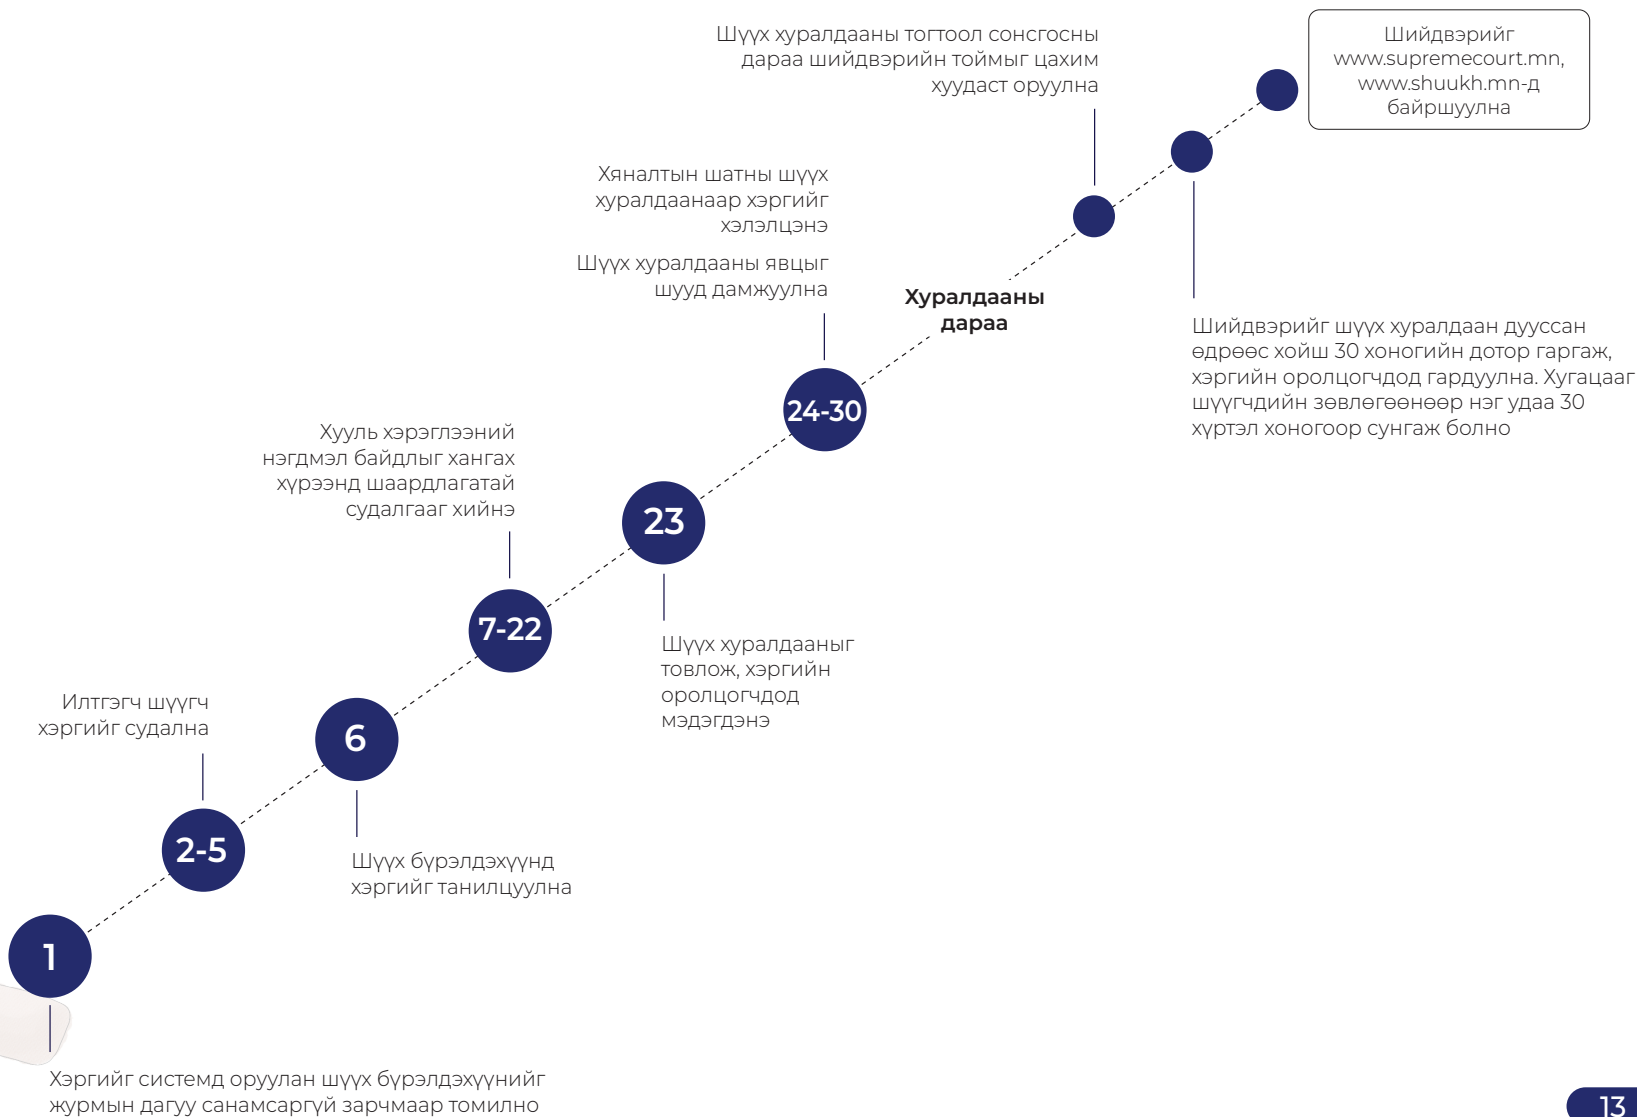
Шүүх хуралдааны тогтоол сонсгосны дараа шийдвэрийн тоймыг цахим хуудаст оруулна

Шийдвэрийг www.supremecourt.mn, www.shuukh.mn-д байршуулна

Хяналтын шатны шүүх хуралдаанаар хэргийг хэлэлцэнэ

Шүүх хуралдааны явцыг шууд дамжуулна

Хуралдааны дараа

Шийдвэрийг шүүх хуралдаан дууссан өдрөөс хойш 30 хоногийн дотор гаргаж, хэргийн оролцогчдод гардуулна. Хугацааг шүүгчдийн зөвлөгөөнөөр нэг удаа 30 хүртэл хоногоор сунгаж болно

24-30

Хууль хэрэглээний нэгдмэл байдлыг хангах хүрээнд шаардлагатай судалгаа хийнэ

23

7-22

Шүүх хуралдааныг товлож, хэргийн оролцогчдод мэдэгдэнэ

Илтгэгч шүүгч хэргийг судална

6

2-5

Шүүх бүрэлдэхүүнд хэргийг танилцуулна

1

Хэргийг системд оруулан шүүх бүрэлдэхүүнийг журмын дагуу санамсаргүй зарчмаар томилно

13